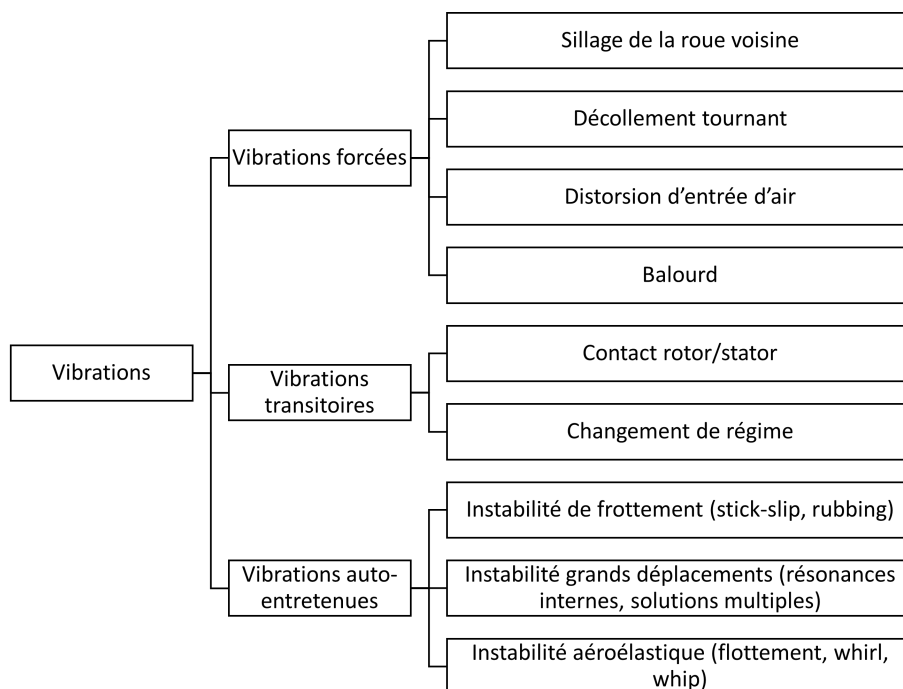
Vibrations

Vibrations forcées

Sillage de la roue voisine

Décollement tournant

Distorsion d'entrée d'air

Balourd

Vibrations transitoires

Contact rotor/stator

Changement de régime

Vibrations auto-entretenues

Instabilité de frottement (stick-slip, rubbing)

Instabilité grands déplacements (résonances internes, solutions multiples)

Instabilité aéroélastique (flottement, whirl, whip)